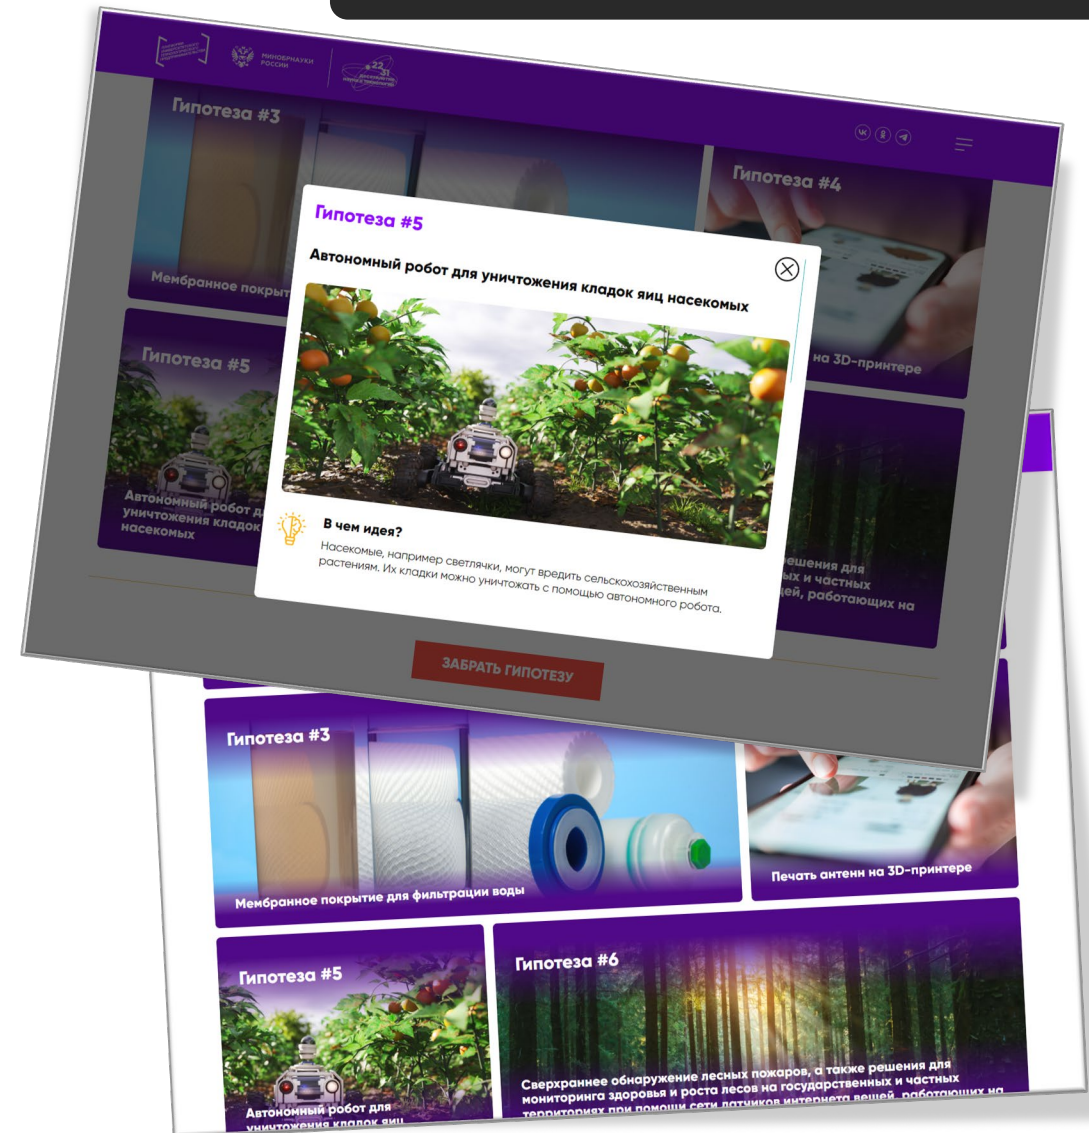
МИНОБРНАУКИ РОССИИ

Гипотеза #3

Мембранное покрыт

Гипотеза #4

на 3D-принтере

Гипотеза #5

Автономный робот д уничтожения кладок насекомых

решения для ых и частных ей, работающих на

Гипотеза #5

Автономный робот для уничтожения кладок яиц насекомых

В чем идея?

Насекомые, например светлячки, могут вредить сельскохозяйственным растениям. Их кладки можно уничтожать с помощью автономного робота.

ЗАБРАТЬ ГИПОТЕЗУ

Гипотеза #3

Мембранное покрытие для фильтрации воды

Печать антенн на 3D-принтере

Гипотеза #5

Автономный робот для уничтожения кладок яиц

Гипотеза #6

Сверхраннее обнаружение лесных пожаров, а также решения для мониторинга здоровья и роста лесов на государственных и частных территориях при помощи сети датчиков интернета вещей, работающих на